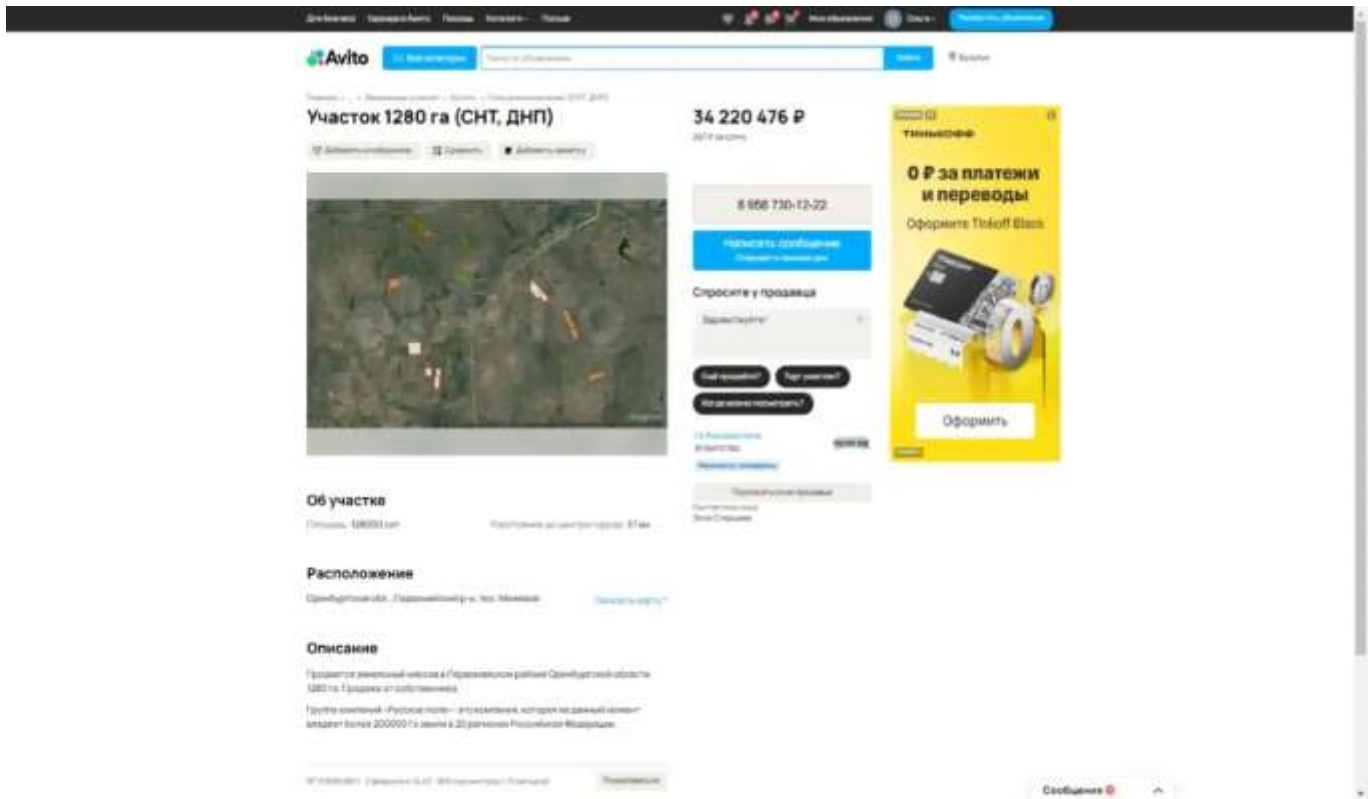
Avito

Участок 1280 га (СНТ, ДНП)

34 220 476 ₽

8 958 730-12-22

Написать сообщение

Спросите у продавца

Тинькофф

0 ₽ за платежи и переводы

Оформите Tinkoff Black

Оформить

Об участке

Расположение

Описание

Сообщения